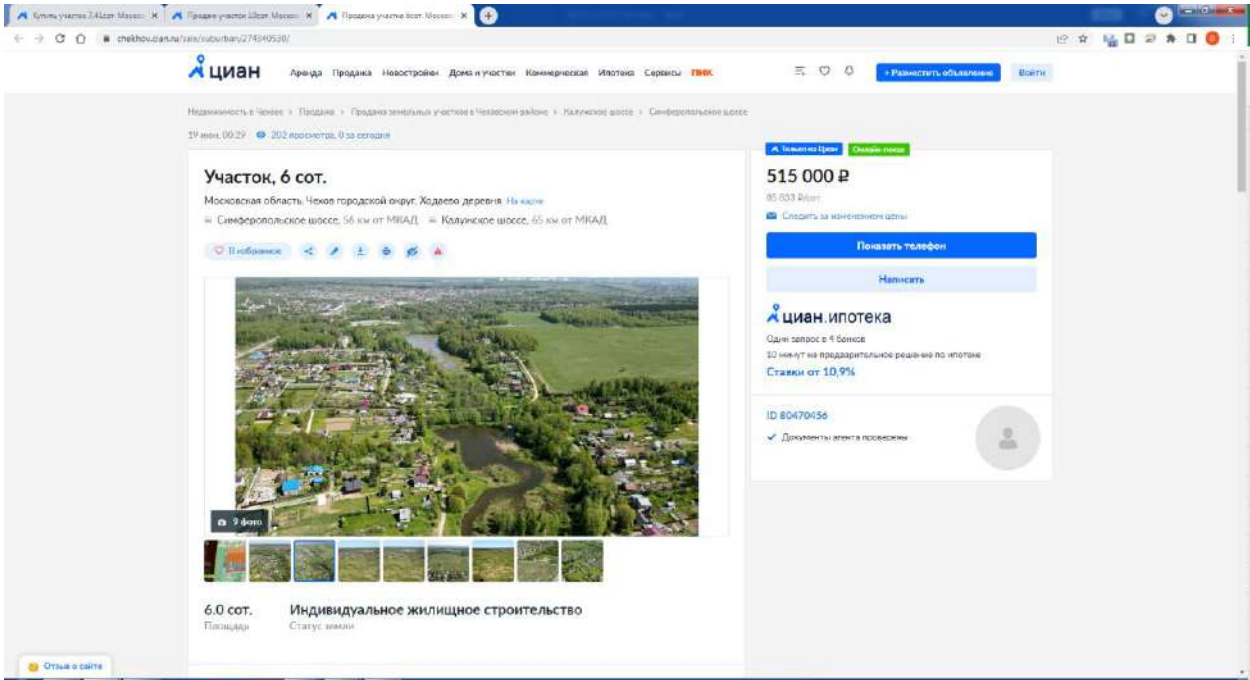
Купить участок 7,4 сот Москов | Продажа участок 10 сот Москов | Продажа участка 6 сот Москов

chekhov.cian.ru/sale/suburban/274840538/

циан Аренда Продажа Новостройки Дома и участки Коммерческая Ипотека Сервисы ПИК + Разместить объявление Войти

Недвижимость в Чехове › Продажа › Продажа земельных участков в Чеховском районе › Калужское шоссе › Симферопольское шоссе

19 мая, 09:29 202 просмотра, 0 за сегодня

Участок, 6 сот.

Московская область, Чехов городской округ, Ходаево деревня На карте

Симферопольское шоссе, 56 км от МКАД Калужское шоссе, 65 км от МКАД

В избранное

9 фото

6.0 сот.
Площадь

Индивидуальное жилищное строительство
Статус земли

Только на Циан Онлайн-показ

515 000 ₽

85 833 ₽/сот

Следить за изменением цены

Показать телефон

Написать

циан.ипотека

Один запрос в 9 банков

10 минут на предварительное решение по ипотеке

Ставки от 10,9%

ID 80470456

Документы агента проверены

Отзыв о сайте